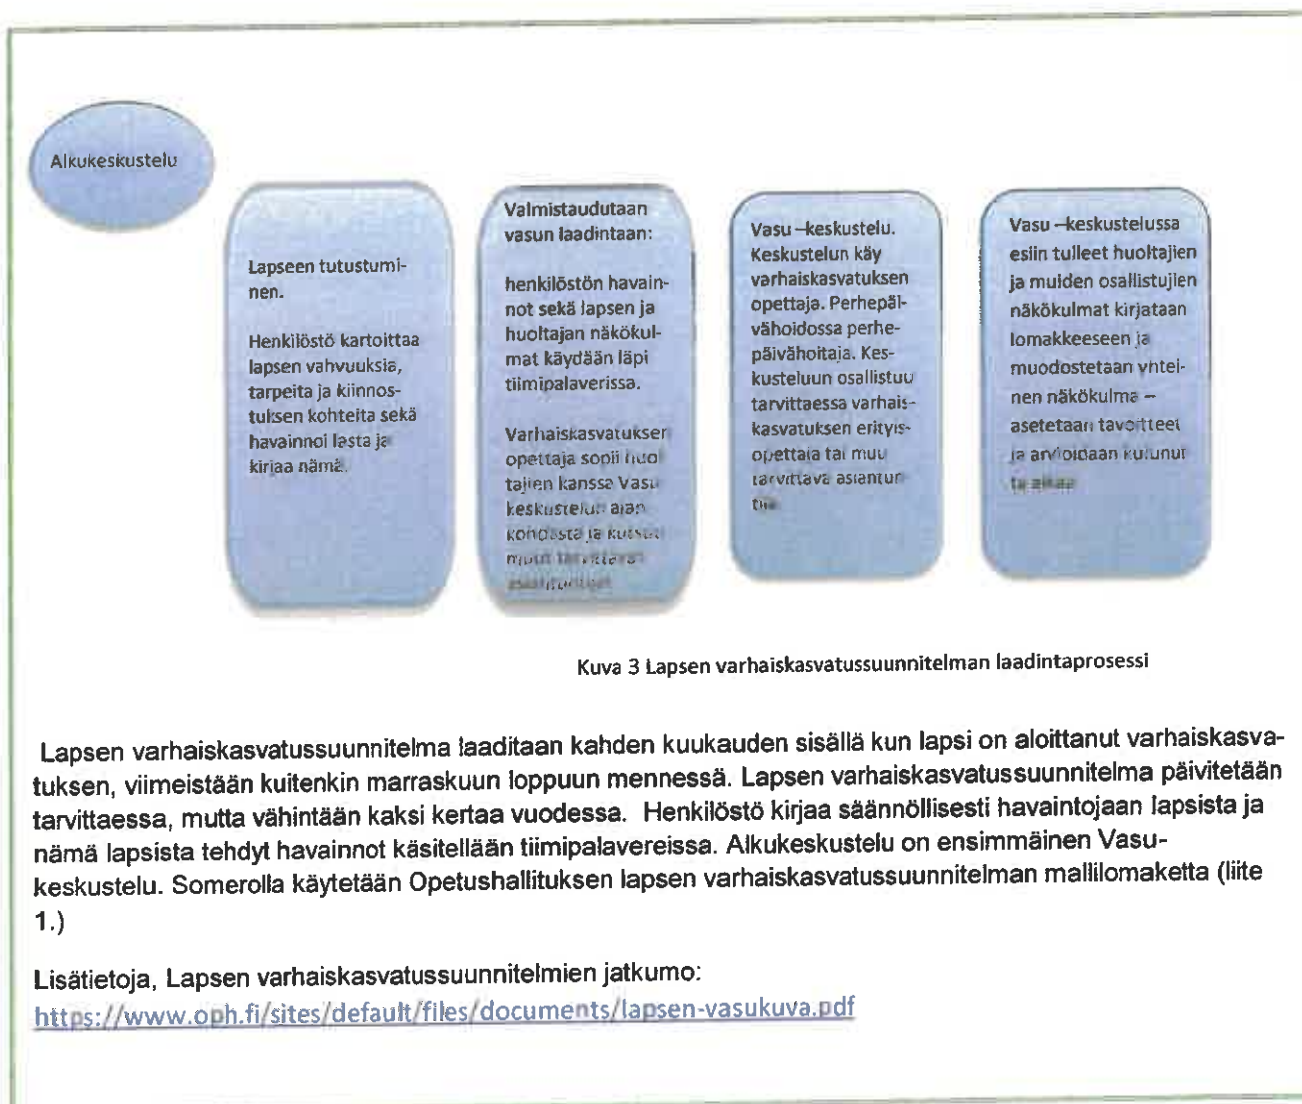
Alkukeskustelu

Lapseen tutustuminen.

Henkilöstö kartoittaa lapsen vahvuuksia, tarpeita ja kiinnostuksen kohteita sekä havainnoi lasta ja kirjaa nämä.

Valmistaudutaan vasun laadintaan:

henkilöstön havainnot sekä lapsen ja huoltajan näkökulmat käydään läpi tiimipalaverissa.

Varhaiskasvatuksen opettaja sopii huoltajien kanssa Vasu keskustelun ajankohdasta ja kutsuu muut tarvittavat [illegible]

Vasu –keskustelu. Keskustelun käy varhaiskasvatuksen opettaja. Perhepäivähoidossa perhepäivähoitaja. Keskusteluun osallistuu tarvittaessa varhaiskasvatuksen erityisopettaja tai muu tarvittava asiantuntija.

Vasu –keskustelussa esiin tulleet huoltajien ja muiden osallistujien näkökulmat kirjataan lomakkeeseen ja muodostetaan yhteinen näkökulma – asetetaan tavoitteet ja arvioidaan kulunut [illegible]

Kuva 3 Lapsen varhaiskasvatussuunnitelman laadintaprosessi

Lapsen varhaiskasvatussuunnitelma laaditaan kahden kuukauden sisällä kun lapsi on aloittanut varhaiskasvatuksen, viimeistään kuitenkin marraskuun loppuun mennessä. Lapsen varhaiskasvatussuunnitelma päivitetään tarvittaessa, mutta vähintään kaksi kertaa vuodessa. Henkilöstö kirjaa säännöllisesti havaintojaan lapsista ja nämä lapsista tehdyt havainnot käsitellään tiimipalavereissa. Alkukeskustelu on ensimmäinen Vasu-keskustelu. Somerolla käytetään Opetushallituksen lapsen varhaiskasvatussuunnitelman mallilomaketta (liite 1.)

Lisätietoja, Lapsen varhaiskasvatussuunnitelmien jatkumo:
https://www.oph.fi/sites/default/files/documents/lapsen-vasukuva.pdf